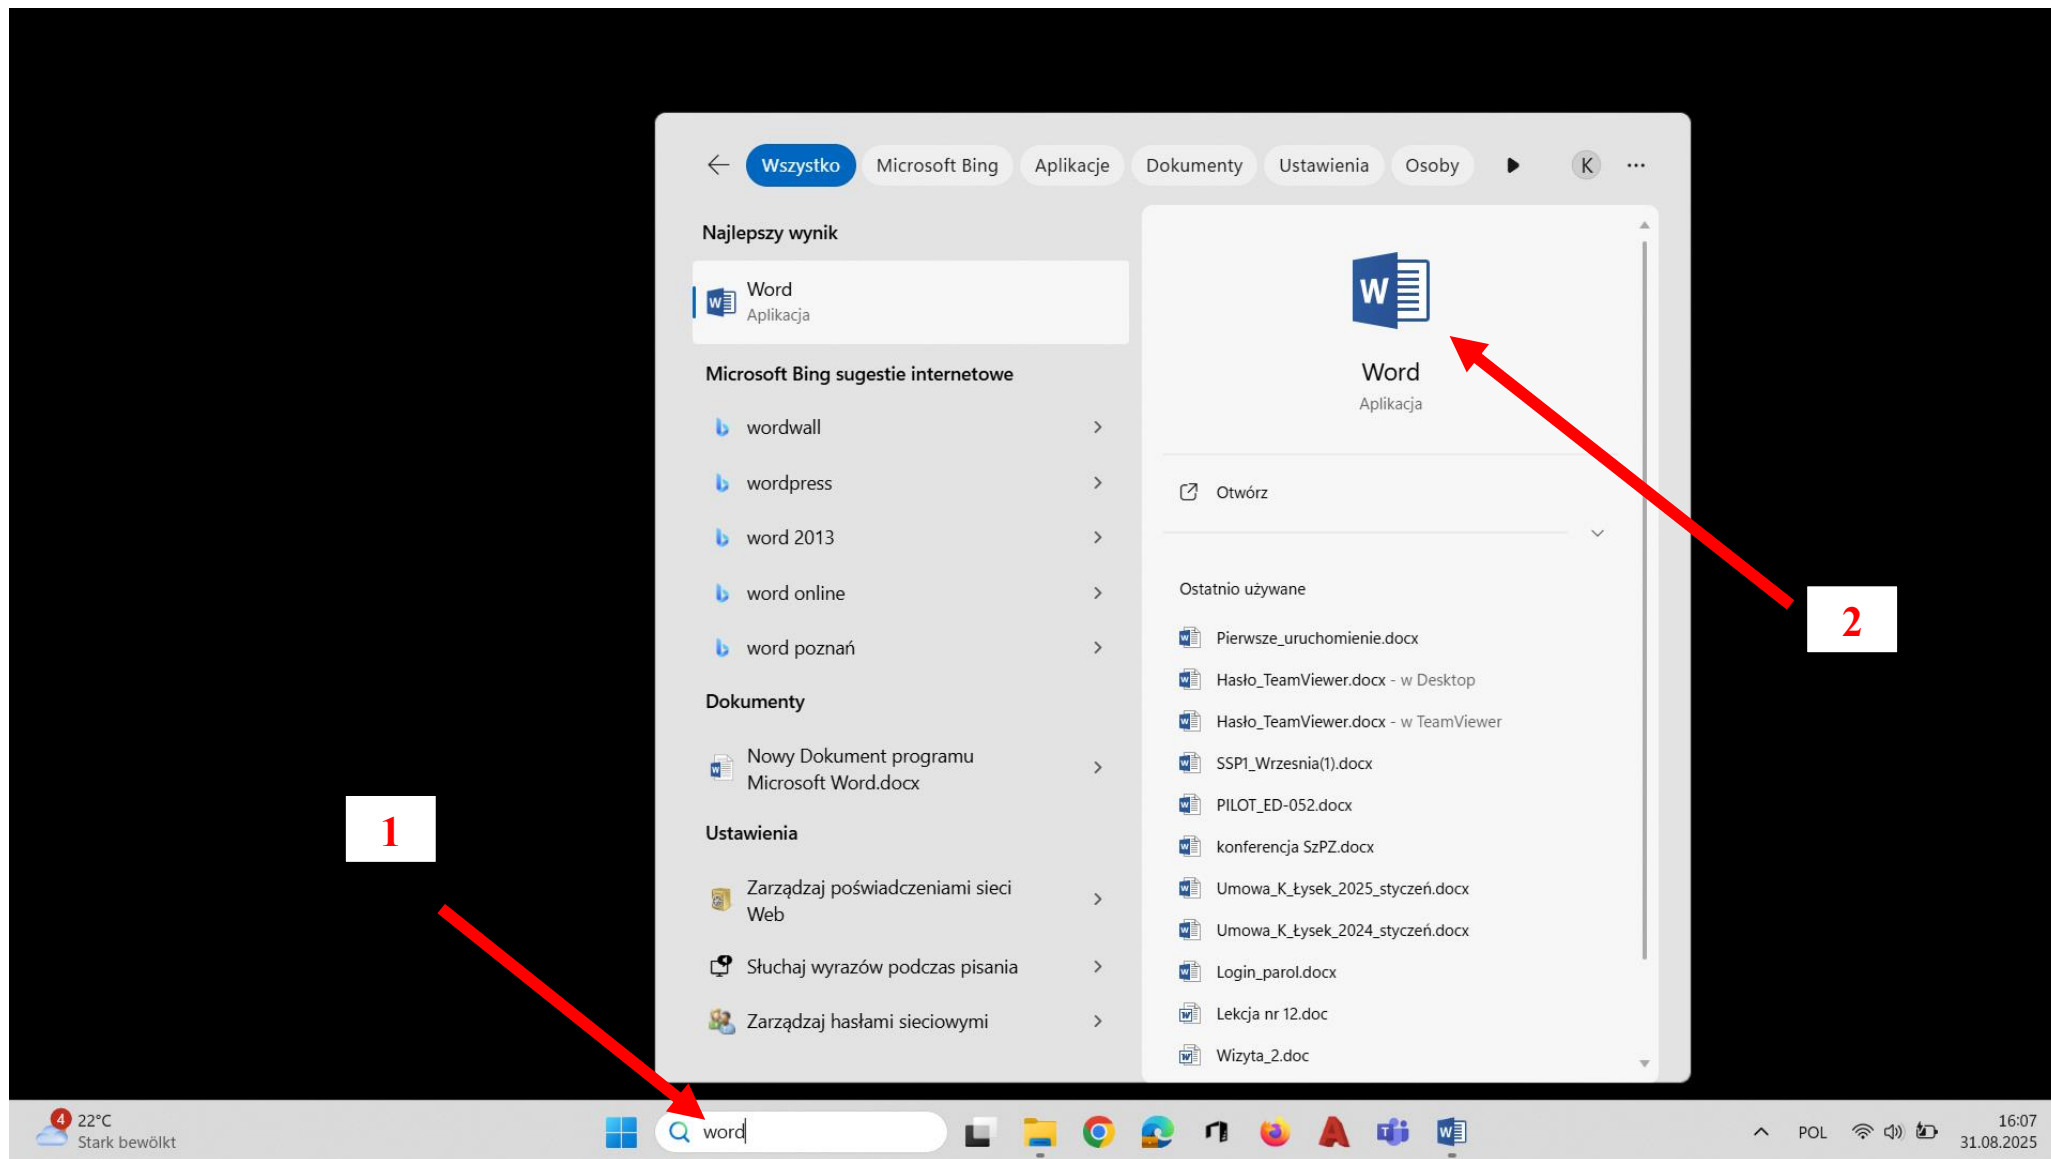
Wszystko Microsoft Bing Aplikacje Dokumenty Ustawienia Osoby K ...

Najlepszy wynik

Word
Aplikacja

Microsoft Bing sugestie internetowe

wordwall

wordpress

word 2013

word online

word poznań

Dokumenty

Nowy Dokument programu Microsoft Word.docx

Ustawienia

Zarządzaj poświadczeniami sieci Web

Słuchaj wyrazów podczas pisania

Zarządzaj hasłami sieciowymi

Word
Aplikacja

Otwórz

Ostatnio używane

Pierwsze_uruchomienie.docx

Hasło_TeamViewer.docx - w Desktop

Hasło_TeamViewer.docx - w TeamViewer

SSP1_Wrzesnia(1).docx

PILOT_ED-052.docx

konferencja SzPZ.docx

Umowa_K_Łysek_2025_styczeń.docx

Umowa_K_Łysek_2024_styczeń.docx

Login_parol.docx

Lekcja nr 12.doc

Wizyta_2.doc

2

1

4 22°C
Stark bewölkt

word

POL

16:07
31.08.2025